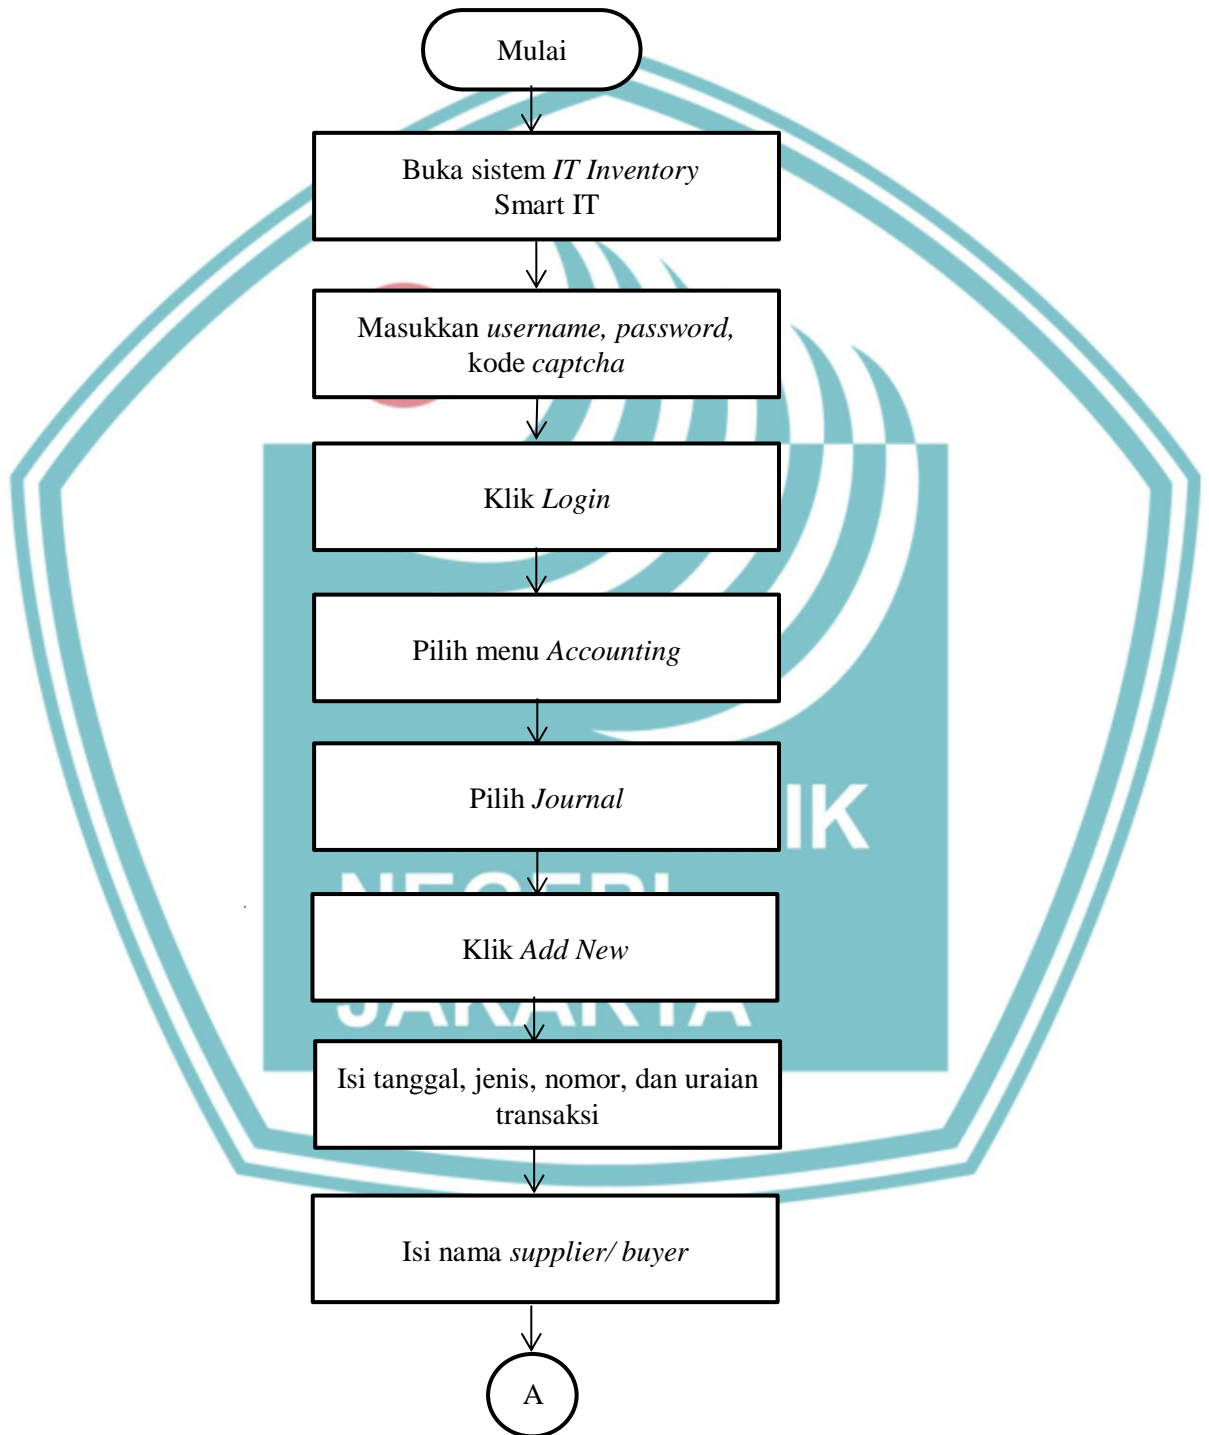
Mulai

Buka sistem *IT Inventory* Smart IT

Masukkan *username, password,* kode *captcha*

Klik *Login*

Pilih menu *Accounting*

Pilih *Journal*

Klik *Add New*

Isi tanggal, jenis, nomor, dan uraian transaksi

Isi nama *supplier/ buyer*

A